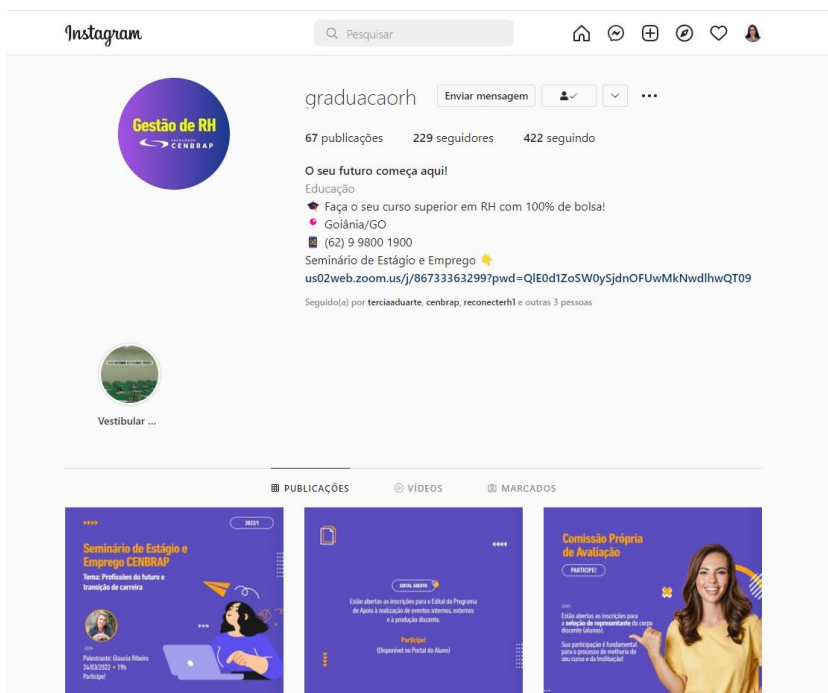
Instagram

Pesquisar

Gestão de RH
CENBRAP

graduacaorh
Enviar mensagem

67 publicações 229 seguidores 422 seguindo

O seu futuro começa aqui!
Educação
🎓 Faça o seu curso superior em RH com 100% de bolsa!
📍 Goiânia/GO
📱 (62) 9 9800 1900
Seminário de Estágio e Emprego 👇
us02web.zoom.us/j/86733363299?pwd=QlE0d1ZoSW0ySjdnOFUwMkNwdlhwQT09

Seguido(a) por terciaaduarte, cenbrap, reconecterh1 e outras 3 pessoas

Vestibular ...

PUBLICAÇÕES
VÍDEOS
MARCADOS

2022/1
Seminário de Estágio e Emprego CENBRAP
Tema: Profissões do futuro e transição de carreira
Palestrante: Glaucia Ribeiro
24/03/2022 • 19h
Participe!

EDITAL ABERTO
Estão abertas as inscrições para o Edital do Programa de Apoio à realização de eventos internos, externos e à produção discente.
Participe!
(Disponível no Portal do Aluno)

Comissão Própria de Avaliação
PARTICIPE!
Estão abertas as inscrições para a seleção de representante do corpo discente (alunos).
Sua participação é fundamental para o processo de melhoria do seu curso e da Instituição!